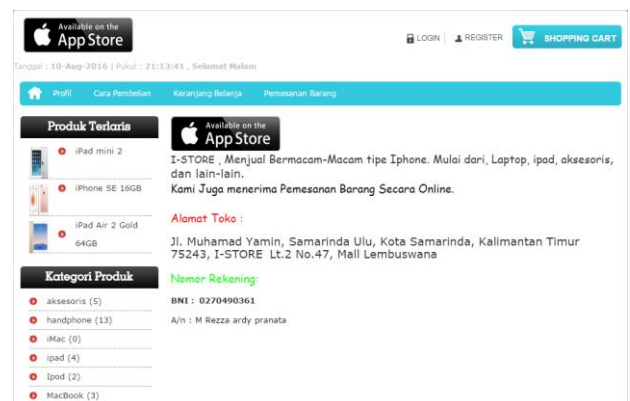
Available on the App Store

LOGIN | REGISTER | SHOPPING CART

Tanggal : 10-Aug-2016 | Pukul : 21:13:41 , Selamat Malam

Profil | Cara Pembelian | Keranjang Belanja | Pemesanan Barang

Produk Terlaris

iPad mini 2

iPhone SE 16GB

iPad Air 2 Gold 64GB

Kategori Produk

aksesoris (5)

handphone (13)

iMac (0)

ipad (4)

Ipod (2)

MacBook (3)

Available on the App Store

I-STORE , Menjual Bermacam-Macam tipe Iphone. Mulai dari, Laptop, ipad, aksesoris, dan lain-lain.
Kami Juga menerima Pemesanan Barang Secara Online.

Alamat Toko :

Jl. Muhamad Yamin, Samarinda Ulu, Kota Samarinda, Kalimantan Timur 75243, I-STORE Lt.2 No.47, Mall Lembuswana

Nomor Rekening:

BNI : 0270490361

A/n : M Rezza ardy pranata